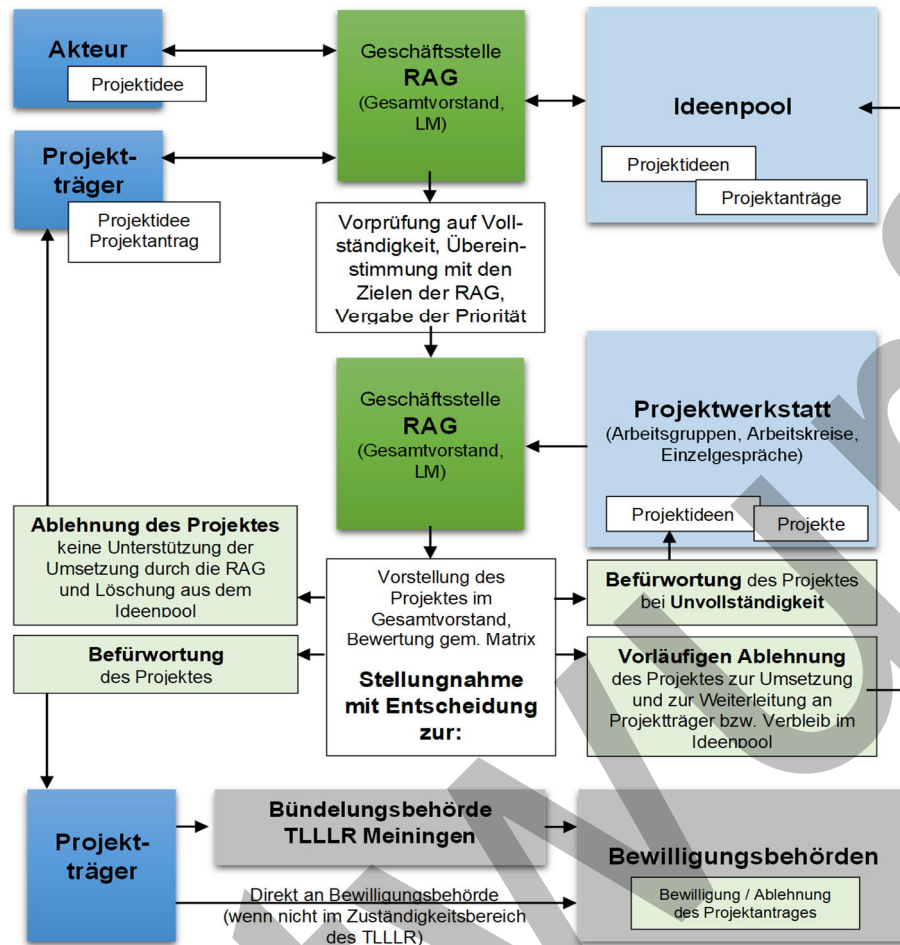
Akteur
Projektidee

Geschäftsstelle
RAG
(Gesamtvorstand, LM)

Ideenpool
Projektideen
Projektanträge

Projektträger
Projektidee
Projektantrag

Vorprüfung auf Vollständigkeit, Übereinstimmung mit den Zielen der RAG, Vergabe der Priorität

Geschäftsstelle
RAG
(Gesamtvorstand, LM)

Projektwerkstatt
(Arbeitsgruppen, Arbeitskreise, Einzelgespräche)
Projektideen
Projekte

Ablehnung des Projektes
keine Unterstützung der Umsetzung durch die RAG und Löschung aus dem Ideenpool

Vorstellung des Projektes im Gesamtvorstand, Bewertung gem. Matrix

Stellungnahme mit Entscheidung zur:

Befürwortung des Projektes bei Unvollständigkeit

Befürwortung
des Projektes

Vorläufigen Ablehnung
des Projektes zur Umsetzung und zur Weiterleitung an Projektträger bzw. Verbleib im Ideenpool

Projektträger

Bündelungsbehörde
TLLLR Meiningen

Bewilligungsbehörden
Bewilligung / Ablehnung des Projektantrages

Direkt an Bewilligungsbehörde
(wenn nicht im Zuständigkeitsbereich des TLLLR)